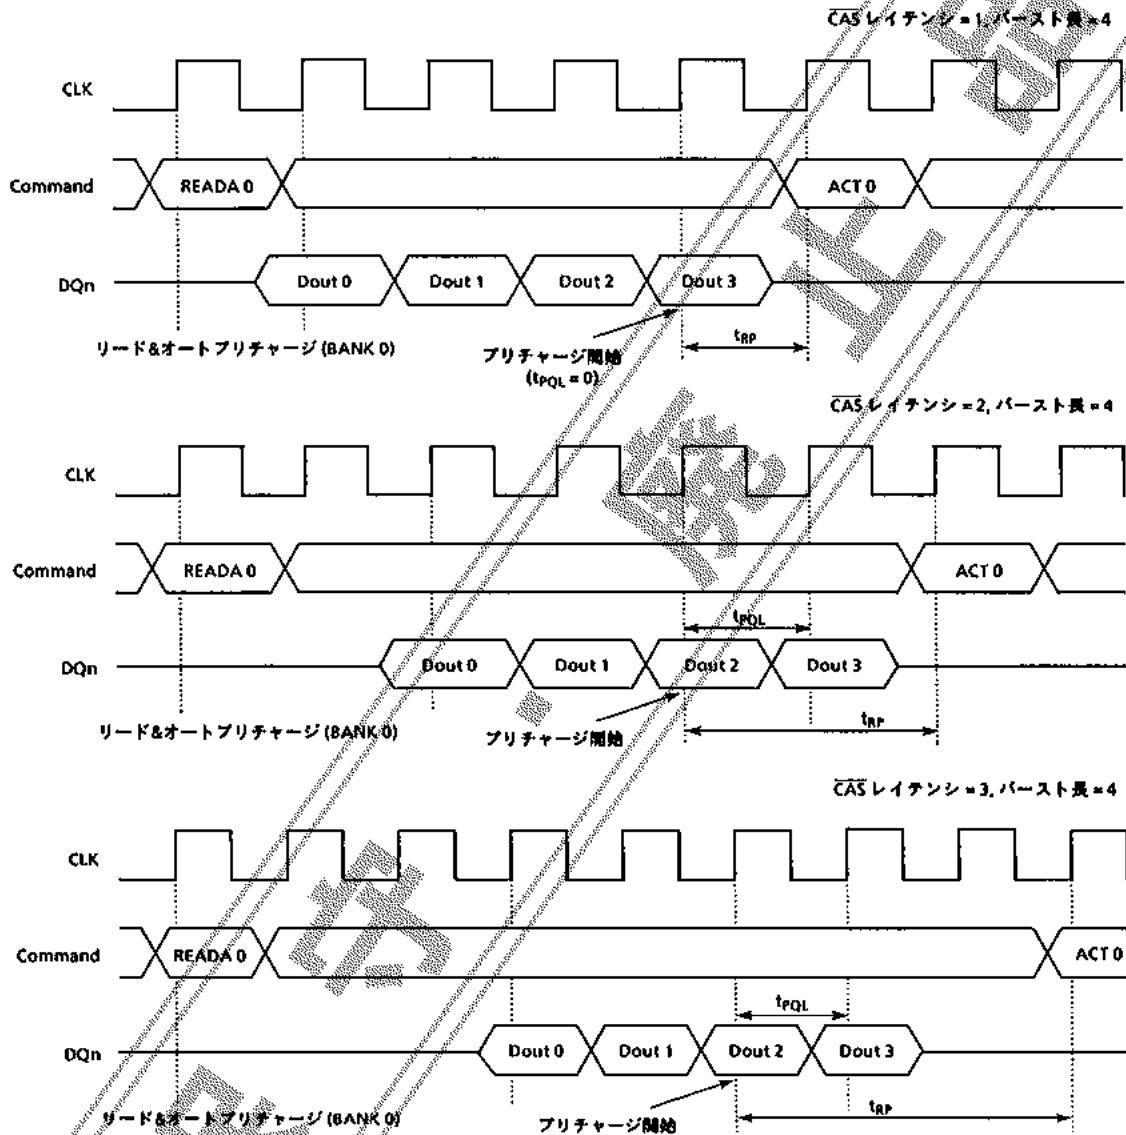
$\overline{CAS}$ レイテンシ = 1, バースト長 = 4

CLK

Command

READA 0

ACT 0

DQn

Dout 0

Dout 1

Dout 2

Dout 3

$t_{RP}$

リード&オートプリチャージ (BANK 0)

プリチャージ開始 ($t_{PQL}$ = 0)

$\overline{CAS}$ レイテンシ = 2, バースト長 = 4

CLK

Command

READA 0

ACT 0

$t_{PQL}$

DQn

Dout 0

Dout 1

Dout 2

Dout 3

$t_{RP}$

リード&オートプリチャージ (BANK 0)

プリチャージ開始

$\overline{CAS}$ レイテンシ = 3, バースト長 = 4

CLK

Command

READA 0

ACT 0

$t_{PQL}$

DQn

Dout 0

Dout 1

Dout 2

Dout 3

$t_{RP}$

リード&オートプリチャージ (BANK 0)

プリチャージ開始